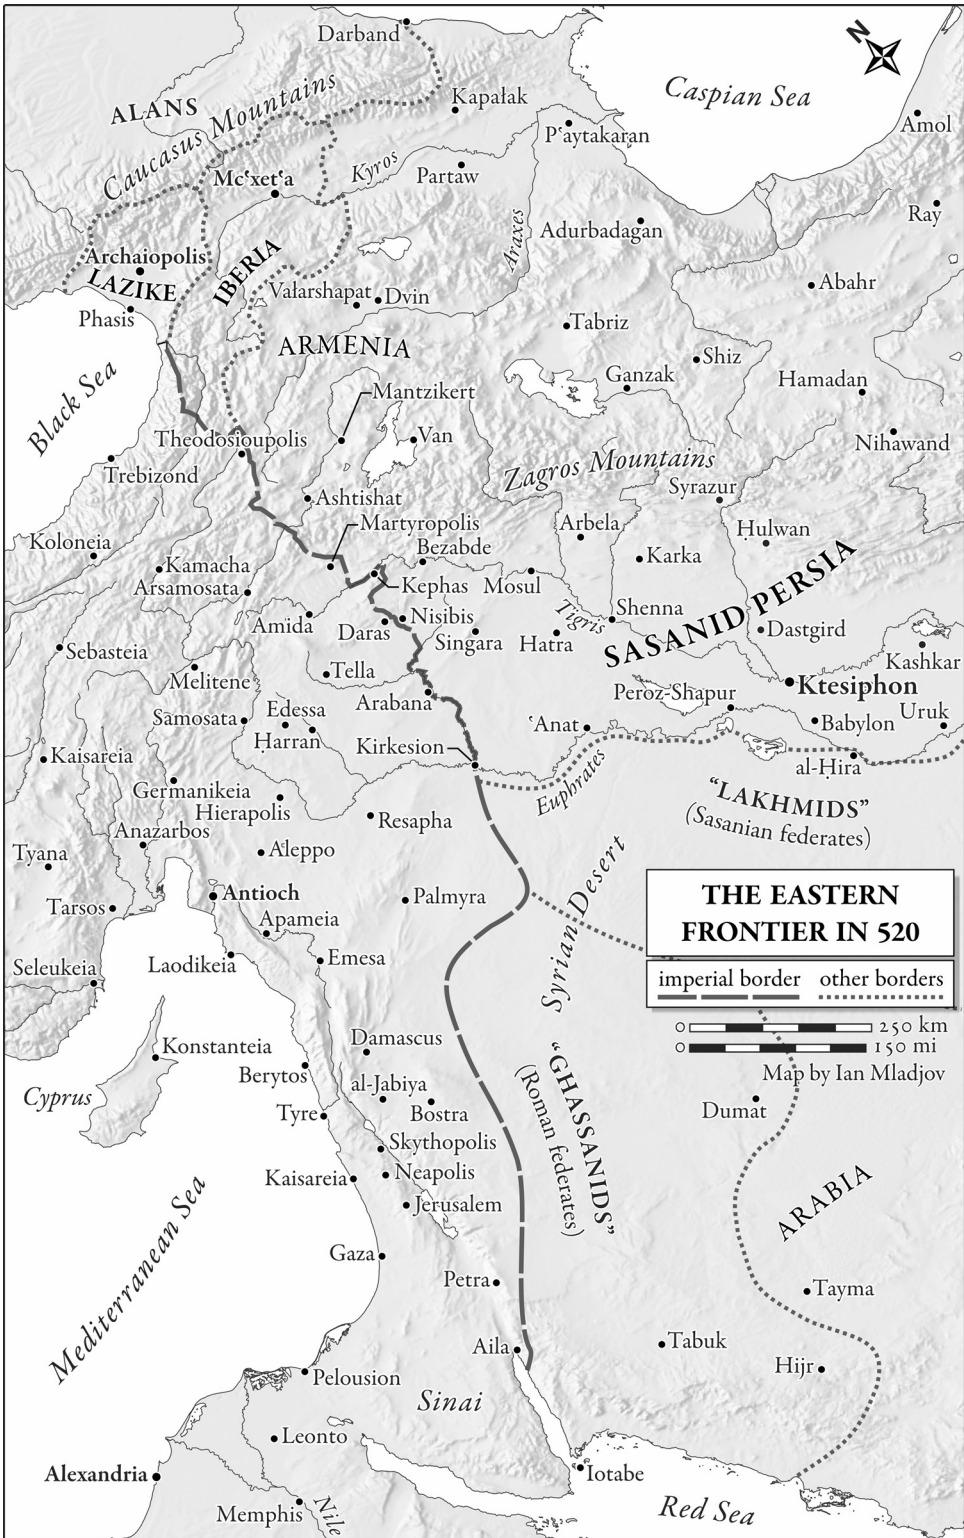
N

Darband
Caspian Sea
Kapałak
ALANS
Caucasus Mountains
P'aytakaran
Amol
Mc'xet'a
Kyros
Partaw
Ray
Araxes
Adurbadagan
Archaiopolis
LAZIKE
IBERIA
Abahr
Vałarshapat
Dvin
Phasis
Tabriz
ARMENIA
Shiz
Black Sea
Ganzak
Hamadan
Mantzikert
Theodosioupolis
Van
Nihawand
Trebizond
Zagros Mountains
Ashtishat
Syrazur
Martyropolis
Arbela
Ḥulwan
Koloneia
Bezabde
Karka
Kamacha
Kephas
Mosul
SASANID PERSIA
Arsamosata
Nisibis
Shenna
Amida
Tigris
Dastgird
Daras
Singara
Hatra
Sebasteia
Tella
Kashkar
Melitene
Peroz-Shapur
Ktesiphon
Arabana
Samosata
Edessa
'Anat
Babylon
Uruk
Ḥarran
Kirkesion
Kaisareia
al-Ḥira
Germanikeia
Euphrates
"LAKHMIDS"
(Sasanian federates)
Hierapolis
Resapha
Anazarbos
Tyana
Aleppo
Antioch
Palmyra
Syrian Desert
THE EASTERN FRONTIER IN 520
Tarsos
Apameia
Seleukeia
Laodikeia
Emesa
imperial border
other borders
0 250 km
0 150 mi
Damascus
Konstanteia
"GHASSANIDS"
(Roman federates)
Map by Ian Mladjov
Berytos
al-Jabiya
Cyprus
Dumat
Tyre
Bostra
Skythopolis
Neapolis
Kaisareia
ARABIA
Jerusalem
Mediterranean Sea
Gaza
Petra
Tayma
Tabuk
Aila
Hijr
Pelousion
Sinai
Leonto
Alexandria
Iotabe
Red Sea
Memphis
Nile